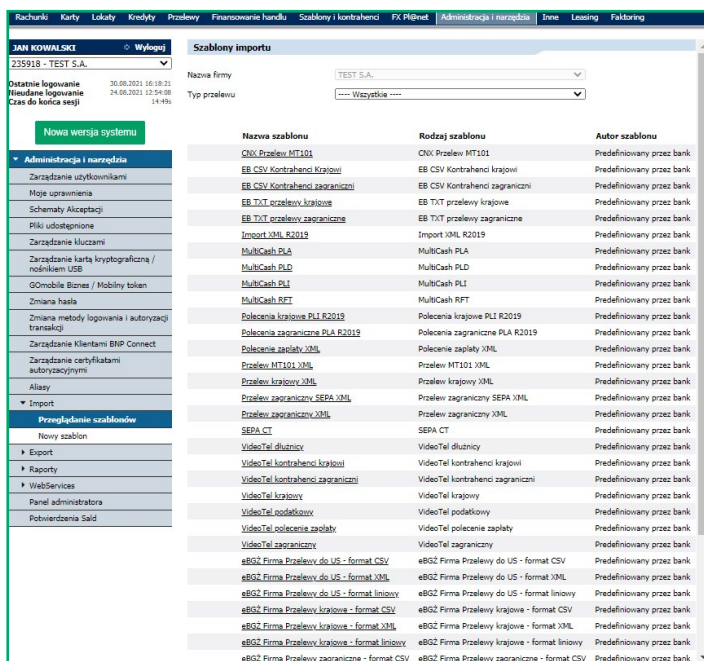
Rachunki Karty Lokaty Kredyty Przelewy Finansowanie handlu Szablony i kontrahenci FX Pl@net Administracja i narzędzia Inne Leasing Faktoring

JAN KOWALSKI Wyloguj
235918 - TEST S.A.

Ostatnie logowanie 30.08.2021 16:18:21
Nieudane logowanie 24.08.2021 12:54:08
Czas do końca sesji 14:49s

Nowa wersja systemu

Administracja i narzędzia
Zarządzanie użytkownikami
Moje uprawnienia
Schematy Akceptacji
Pliki udostępnione
Zarządzanie kluczami
Zarządzanie kartą kryptograficzną / nośnikiem USB
GOmobile Biznes / Mobilny token
Zmiana hasła
Zmiana metody logowania i autoryzacji transakcji
Zarządzanie Klientami BNP Connect
Zarządzanie certyfikatami autoryzacyjnymi
Aliasy
Import
Przeglądanie szablonów
Nowy szablon
Export
Raporty
WebServices
Panel administratora
Potwierdzenia Sald

Szablony importu

Nazwa firmy TEST S.A.
Typ przelewu ---- Wszystkie ----

| Nazwa szablonu | Rodzaj szablonu | Autor szablonu |
|---|---|---|
| CNX Przelew MT101 | CNX Przelew MT101 | Predefiniowany przez bank |
| EB CSV Kontrahenci Krajowi | EB CSV Kontrahenci krajowi | Predefiniowany przez bank |
| EB CSV Kontrahenci zagraniczni | EB CSV Kontrahenci zagraniczni | Predefiniowany przez bank |
| EB TXT przelewy krajowe | EB TXT przelewy krajowe | Predefiniowany przez bank |
| EB TXT przelewy zagraniczne | EB TXT przelewy zagraniczne | Predefiniowany przez bank |
| Import XML R2019 | Import XML R2019 | Predefiniowany przez bank |
| MultiCash PLA | MultiCash PLA | Predefiniowany przez bank |
| MultiCash PLD | MultiCash PLD | Predefiniowany przez bank |
| MultiCash PLI | MultiCash PLI | Predefiniowany przez bank |
| MultiCash RFT | MultiCash RFT | Predefiniowany przez bank |
| Polecenia krajowe PLI R2019 | Polecenia krajowe PLI R2019 | Predefiniowany przez bank |
| Polecenia zagraniczne PLA R2019 | Polecenia zagraniczne PLA R2019 | Predefiniowany przez bank |
| Polecenie zapłaty XML | Polecenie zapłaty XML | Predefiniowany przez bank |
| Przelew MT101 XML | Przelew MT101 XML | Predefiniowany przez bank |
| Przelew krajowy XML | Przelew krajowy XML | Predefiniowany przez bank |
| Przelew zagraniczny SEPA XML | Przelew zagraniczny SEPA XML | Predefiniowany przez bank |
| Przelew zagraniczny XML | Przelew zagraniczny XML | Predefiniowany przez bank |
| SEPA CT | SEPA CT | Predefiniowany przez bank |
| VideoTel dłużnicy | VideoTel dłużnicy | Predefiniowany przez bank |
| VideoTel kontrahenci krajowi | VideoTel kontrahenci krajowi | Predefiniowany przez bank |
| VideoTel kontrahenci zagraniczni | VideoTel kontrahenci zagraniczni | Predefiniowany przez bank |
| VideoTel krajowy | VideoTel krajowy | Predefiniowany przez bank |
| VideoTel podatkowy | VideoTel podatkowy | Predefiniowany przez bank |
| VideoTel polecenie zapłaty | VideoTel polecenie zapłaty | Predefiniowany przez bank |
| VideoTel zagraniczny | VideoTel zagraniczny | Predefiniowany przez bank |
| eBGŻ Firma Przelewy do US - format CSV | eBGŻ Firma Przelewy do US - format CSV | Predefiniowany przez bank |
| eBGŻ Firma Przelewy do US - format XML | eBGŻ Firma Przelewy do US - format XML | Predefiniowany przez bank |
| eBGŻ Firma Przelewy do US - format liniowy | eBGŻ Firma Przelewy do US - format liniowy | Predefiniowany przez bank |
| eBGŻ Firma Przelewy krajowe - format CSV | eBGŻ Firma Przelewy krajowe - format CSV | Predefiniowany przez bank |
| eBGŻ Firma Przelewy krajowe - format XML | eBGŻ Firma Przelewy krajowe - format XML | Predefiniowany przez bank |
| eBGŻ Firma Przelewy krajowe - format liniowy | eBGŻ Firma Przelewy krajowe - format liniowy | Predefiniowany przez bank |
| eBGŻ Firma Przelewy zagraniczne - format CSV | eBGŻ Firma Przelewy zagraniczne - format CSV | Predefiniowany przez bank |